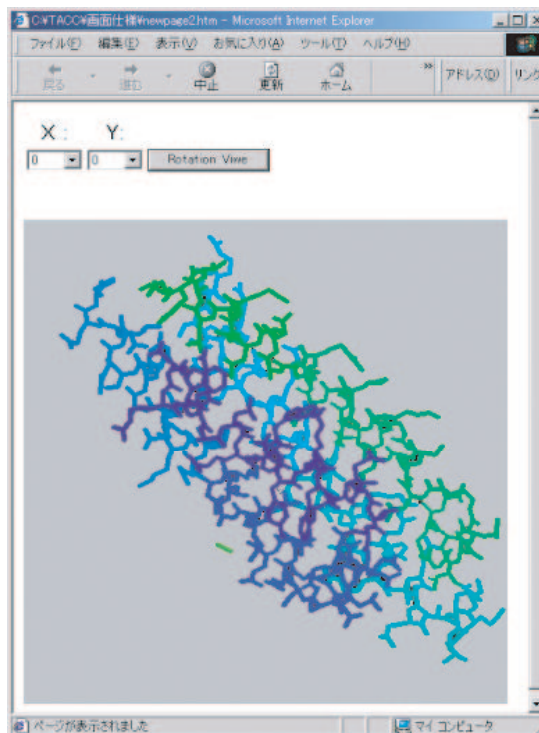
C:¥TACO¥画面仕様¥newpage2.htm - Microsoft Internet Explorer

ファイル(F) 編集(E) 表示(V) お気に入り(A) ツール(T) ヘルプ(H)

戻る 進む 中止 更新 ホーム アドレス(D) リンク

X: Y:

0 0 Rotation View

ページが表示されました マイ コンピュータ